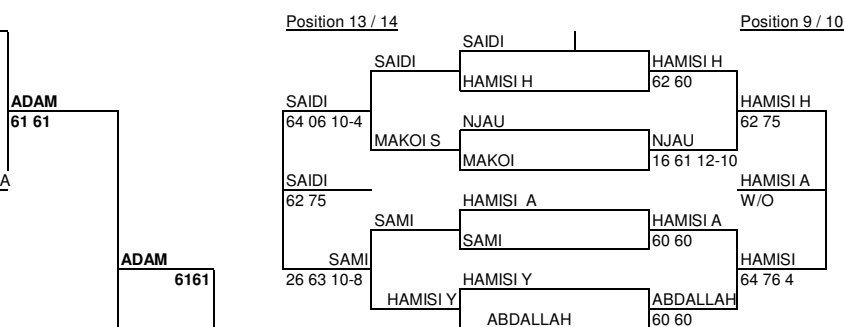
Position 13 / 14

Position 9 / 10

SAIDI

SAIDI

HAMISI H

HAMISI H

62 60

ADAM

61 61

SAIDI

64 06 10-4

HAMISI H

62 75

MAKOI S

NJAU

NJAU

MAKOI

16 61 12-10

A

SAIDI

62 75

HAMISI A

W/O

SAMI

HAMISI A

HAMISI A

SAMI

60 60

ADAM

6161

SAMI

26 63 10-8

HAMISI Y

HAMISI

64 76 4

HAMISI Y

ABDALLAH

ABDALLAH

60 60